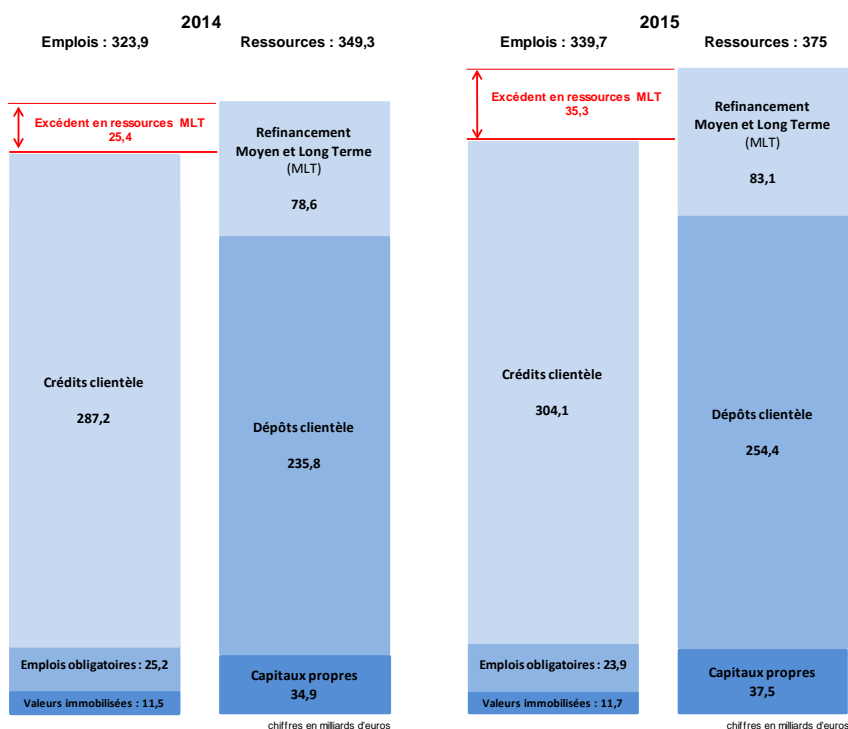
2014

Emplois : 323,9

Ressources : 349,3

Excédent en ressources MLT
25,4

Refinancement
Moyen et Long Terme
(MLT)

78,6

Crédits clientèle

287,2

Dépôts clientèle

235,8

Emplois obligatoires : 25,2

Valeurs immobilisées : 11,5

Capitaux propres
34,9

chiffres en milliards d'euros

2015

Emplois : 339,7

Ressources : 375

Excédent en ressources MLT
35,3

Refinancement
Moyen et Long Terme
(MLT)

83,1

Crédits clientèle

304,1

Dépôts clientèle

254,4

Emplois obligatoires : 23,9

Valeurs immobilisées : 11,7

Capitaux propres
37,5

chiffres en milliards d'euros